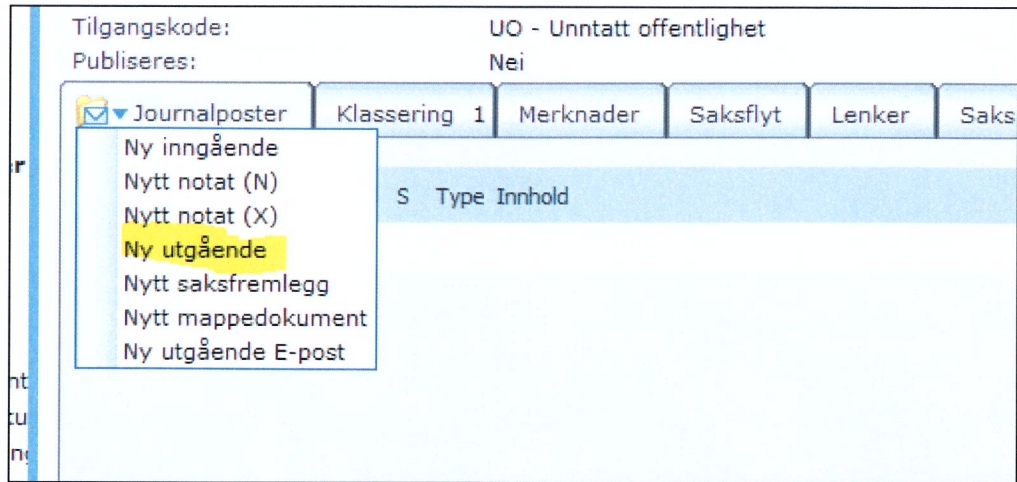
Tilgangskode: UO - Unntatt offentlighet
Publiseres: Nei

Journalposter | Klassering 1 | Merknader | Saksflyt | Lenker | Saks

Ny inngående
Nytt notat (N)
Nytt notat (X)
Ny utgående
Nytt saksfremlegg
Nytt mappedokument
Ny utgående E-post

S Type Innhold

r
nt
tu
n